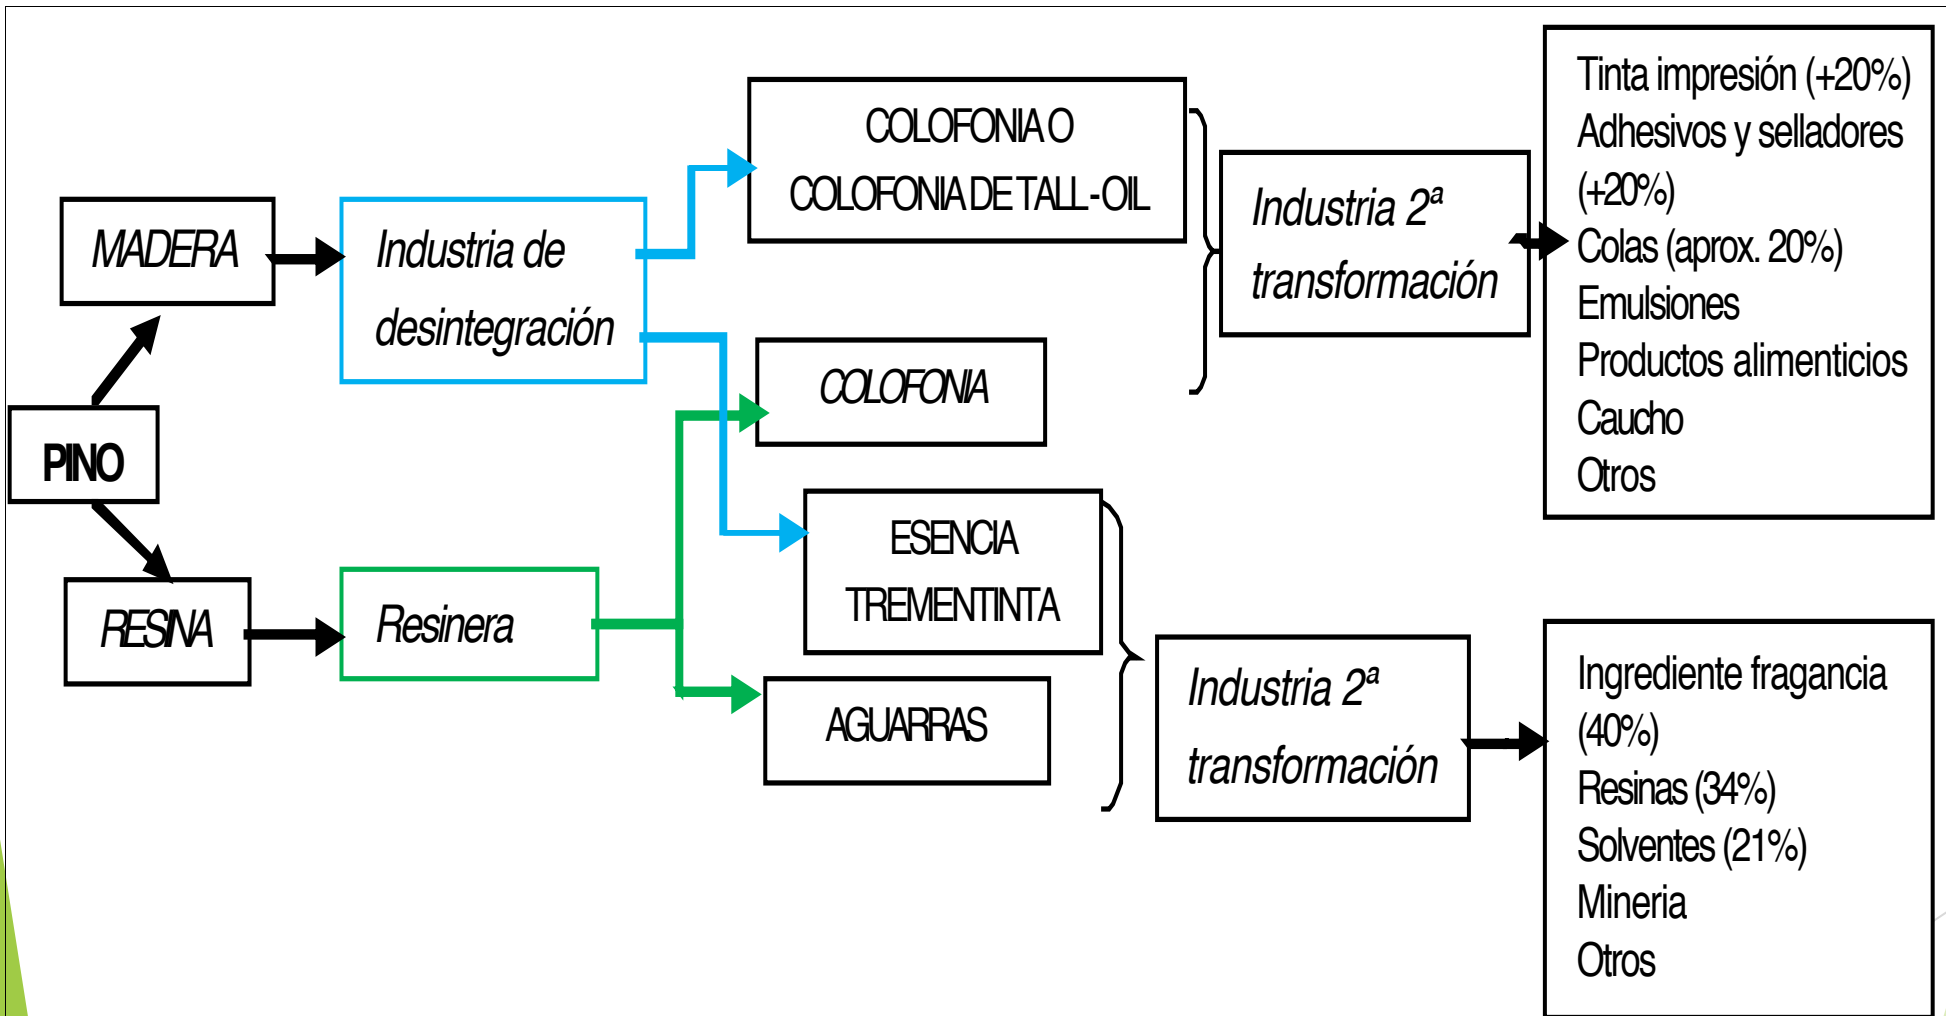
PINO

MADERA

Industria de desintegración

RESINA

Resinera

COLOFONIA O COLOFONIA DE TALL-OIL

COLOFONIA

ESENCIA TREMENTINTA

AGUARRAS

Industria 2ª transformación

Tinta impresión (+20%)
Adhesivos y selladores (+20%)
Colas (aprox. 20%)
Emulsiones
Productos alimenticios
Caucho
Otros

Industria 2ª transformación

Ingrediente fragancia (40%)
Resinas (34%)
Solventes (21%)
Mineria
Otros